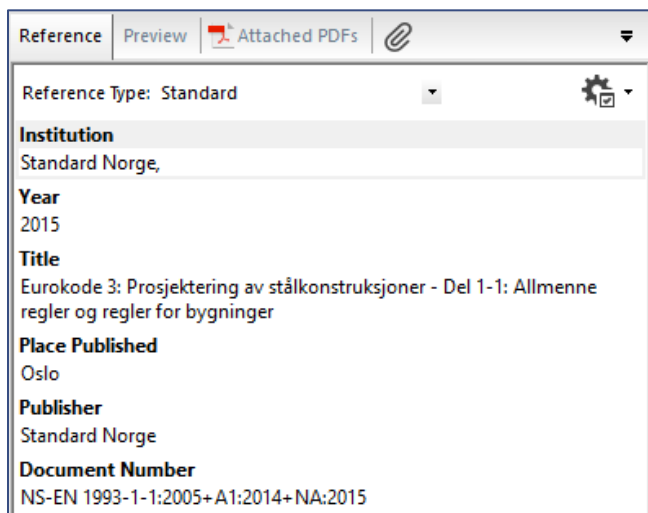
Reference | Preview | Attached PDFs

Reference Type: Standard

Institution
Standard Norge,

Year
2015

Title
Eurokode 3: Prosjektering av stålkonstruksjoner - Del 1-1: Allmenne regler og regler for bygninger

Place Published
Oslo

Publisher
Standard Norge

Document Number
NS-EN 1993-1-1:2005+A1:2014+NA:2015